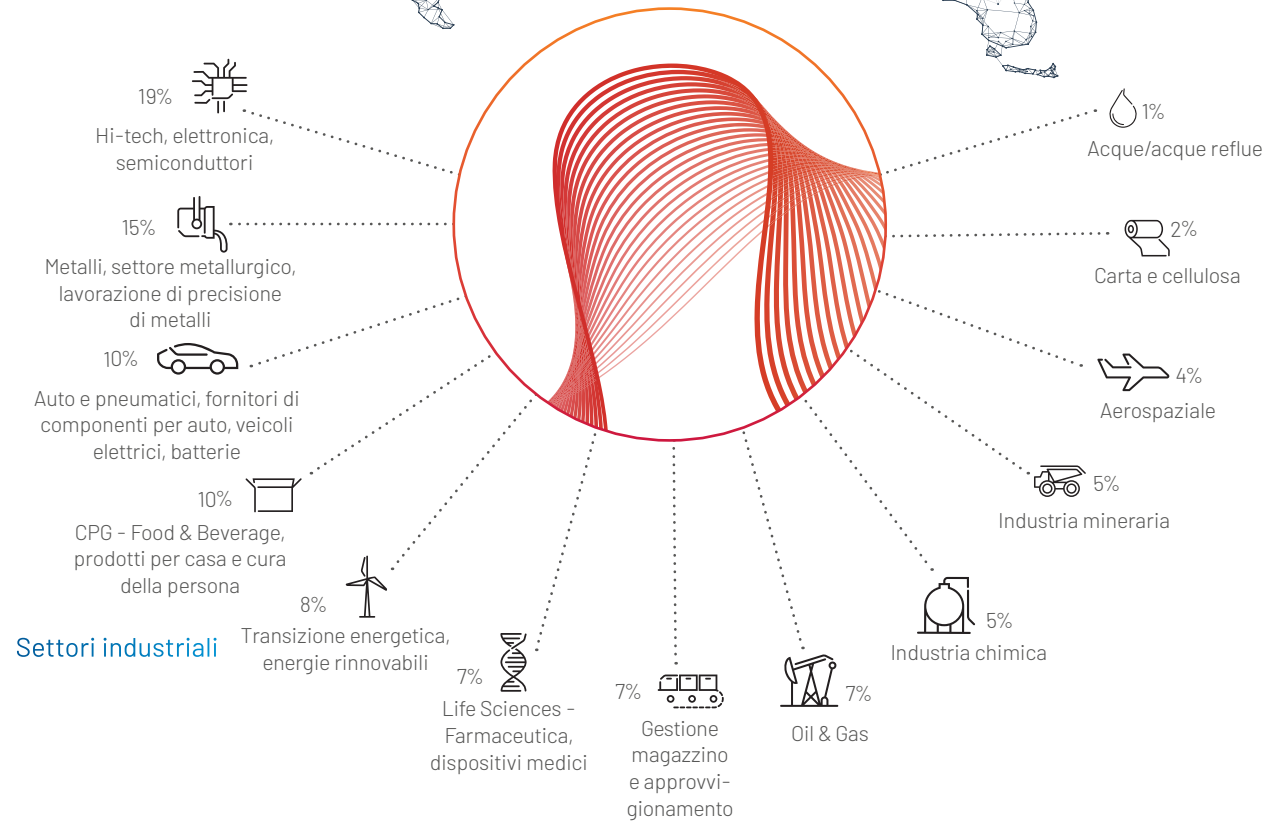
19%
Hi-tech, elettronica, semiconduttori

15%
Metalli, settore metallurgico, lavorazione di precisione di metalli

10%
Auto e pneumatici, fornitori di componenti per auto, veicoli elettrici, batterie

10%
CPG - Food & Beverage, prodotti per casa e cura della persona

8%
Transizione energetica, energie rinnovabili

Settori industriali

7%
Life Sciences - Farmaceutica, dispositivi medici

7%
Gestione magazzino e approvvigionamento

7%
Oil & Gas

5%
Industria chimica

5%
Industria mineraria

4%
Aerospaziale

2%
Carta e cellulosa

1%
Acque/acque reflue